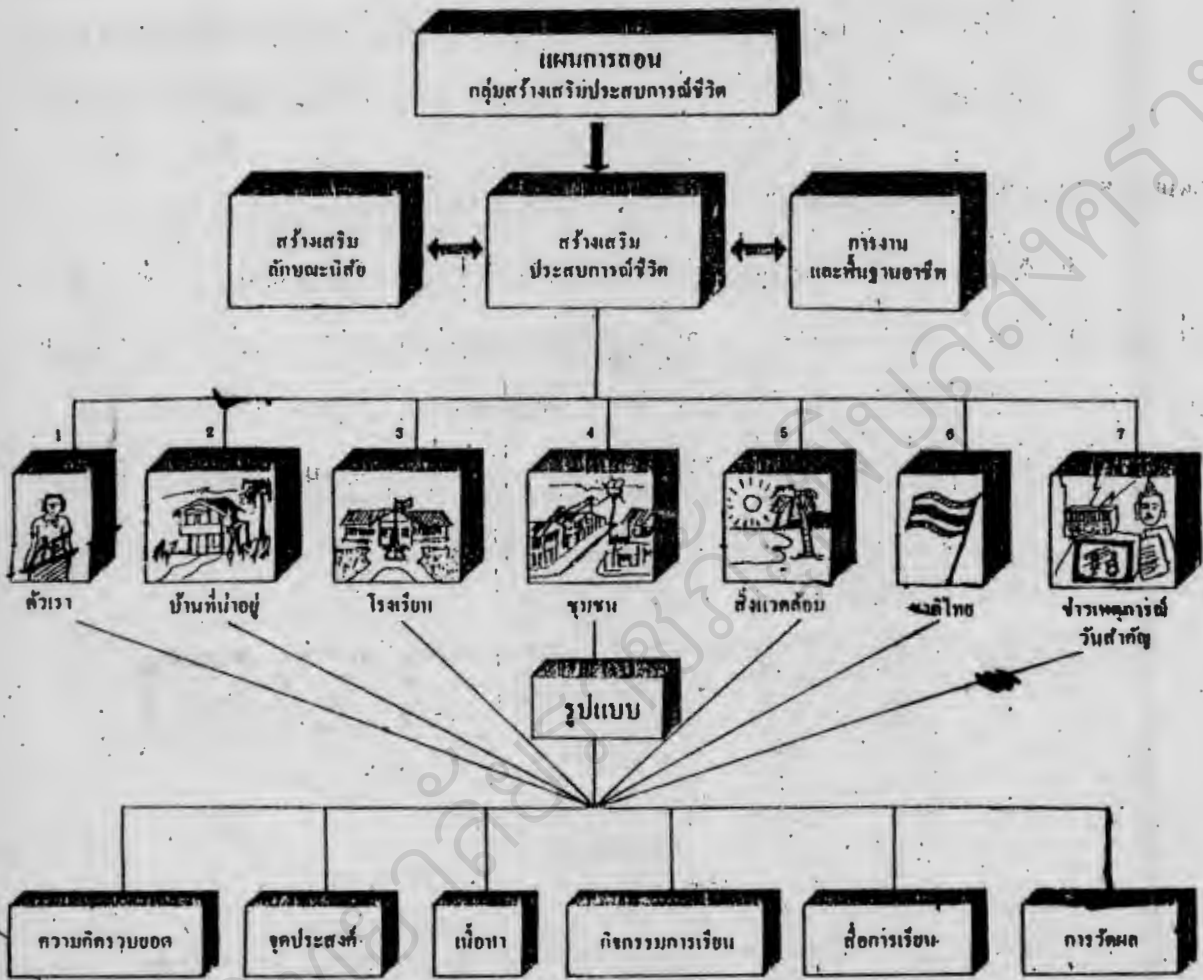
แผนการสอน
กลุ่มสร้างเสริมประสบการณ์ชีวิต

สร้างเสริมลักษณะนิสัย

สร้างเสริมประสบการณ์ชีวิต

การงานและพื้นฐานอาชีพ

1
ตัวเรา

2
บ้านที่น่าอยู่

3
โรงเรียน

4
ชุมชน

5
สิ่งแวดล้อม

6
ชาติไทย

7
ข่าวเหตุการณ์วันสำคัญ

รูปแบบ

ความคิดรวบยอด

จุดประสงค์

เนื้อหา

กิจกรรมการเรียน

สื่อการเรียน

การวัดผล